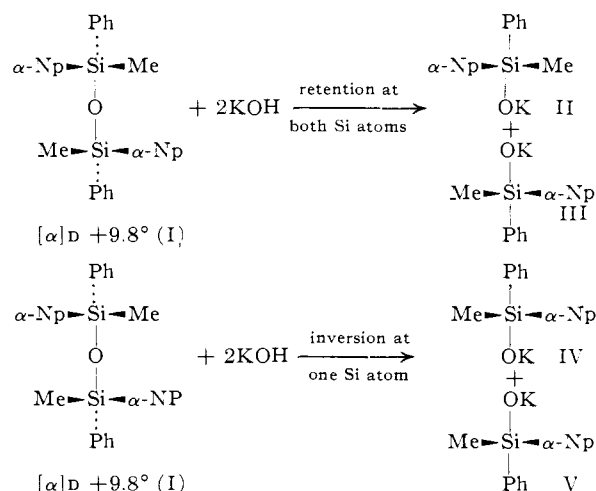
Ph
$\alpha$-Np–Si–Me
O
Me–Si–$\alpha$-Np
Ph
$[\alpha]_D$ +9.8° (I)

+ 2KOH $\xrightarrow[\text{both Si atoms}]{\text{retention at}}$

Ph
$\alpha$-Np–Si–Me
OK II
+
OK
Me–Si–$\alpha$-Np
III
Ph

Ph
$\alpha$-Np–Si–Me
O
Me–Si–$\alpha$-NP
Ph
$[\alpha]_D$ +9.8° (I)

+ 2KOH $\xrightarrow[\text{one Si atom}]{\text{inversion at}}$

Ph
Me–Si–$\alpha$-Np
OK IV
+
OK
Me–Si–$\alpha$-Np
Ph V